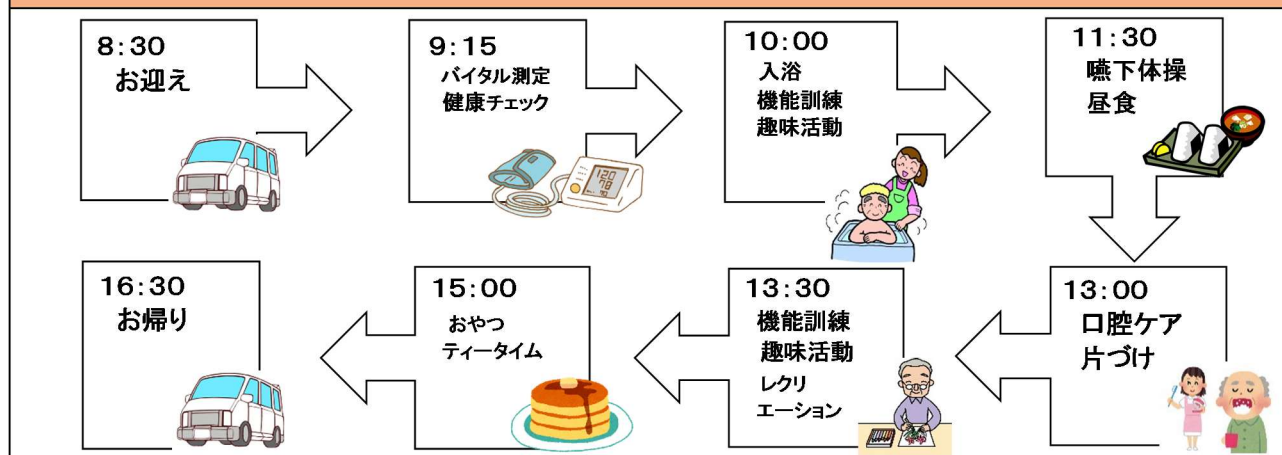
8:30
お迎え

9:15
バイタル測定
健康チェック

10:00
入浴
機能訓練
趣味活動

11:30
嚥下体操
昼食

13:00
口腔ケア
片づけ

13:30
機能訓練
趣味活動
レクリエーション

15:00
おやつ
ティータイム

16:30
お帰り